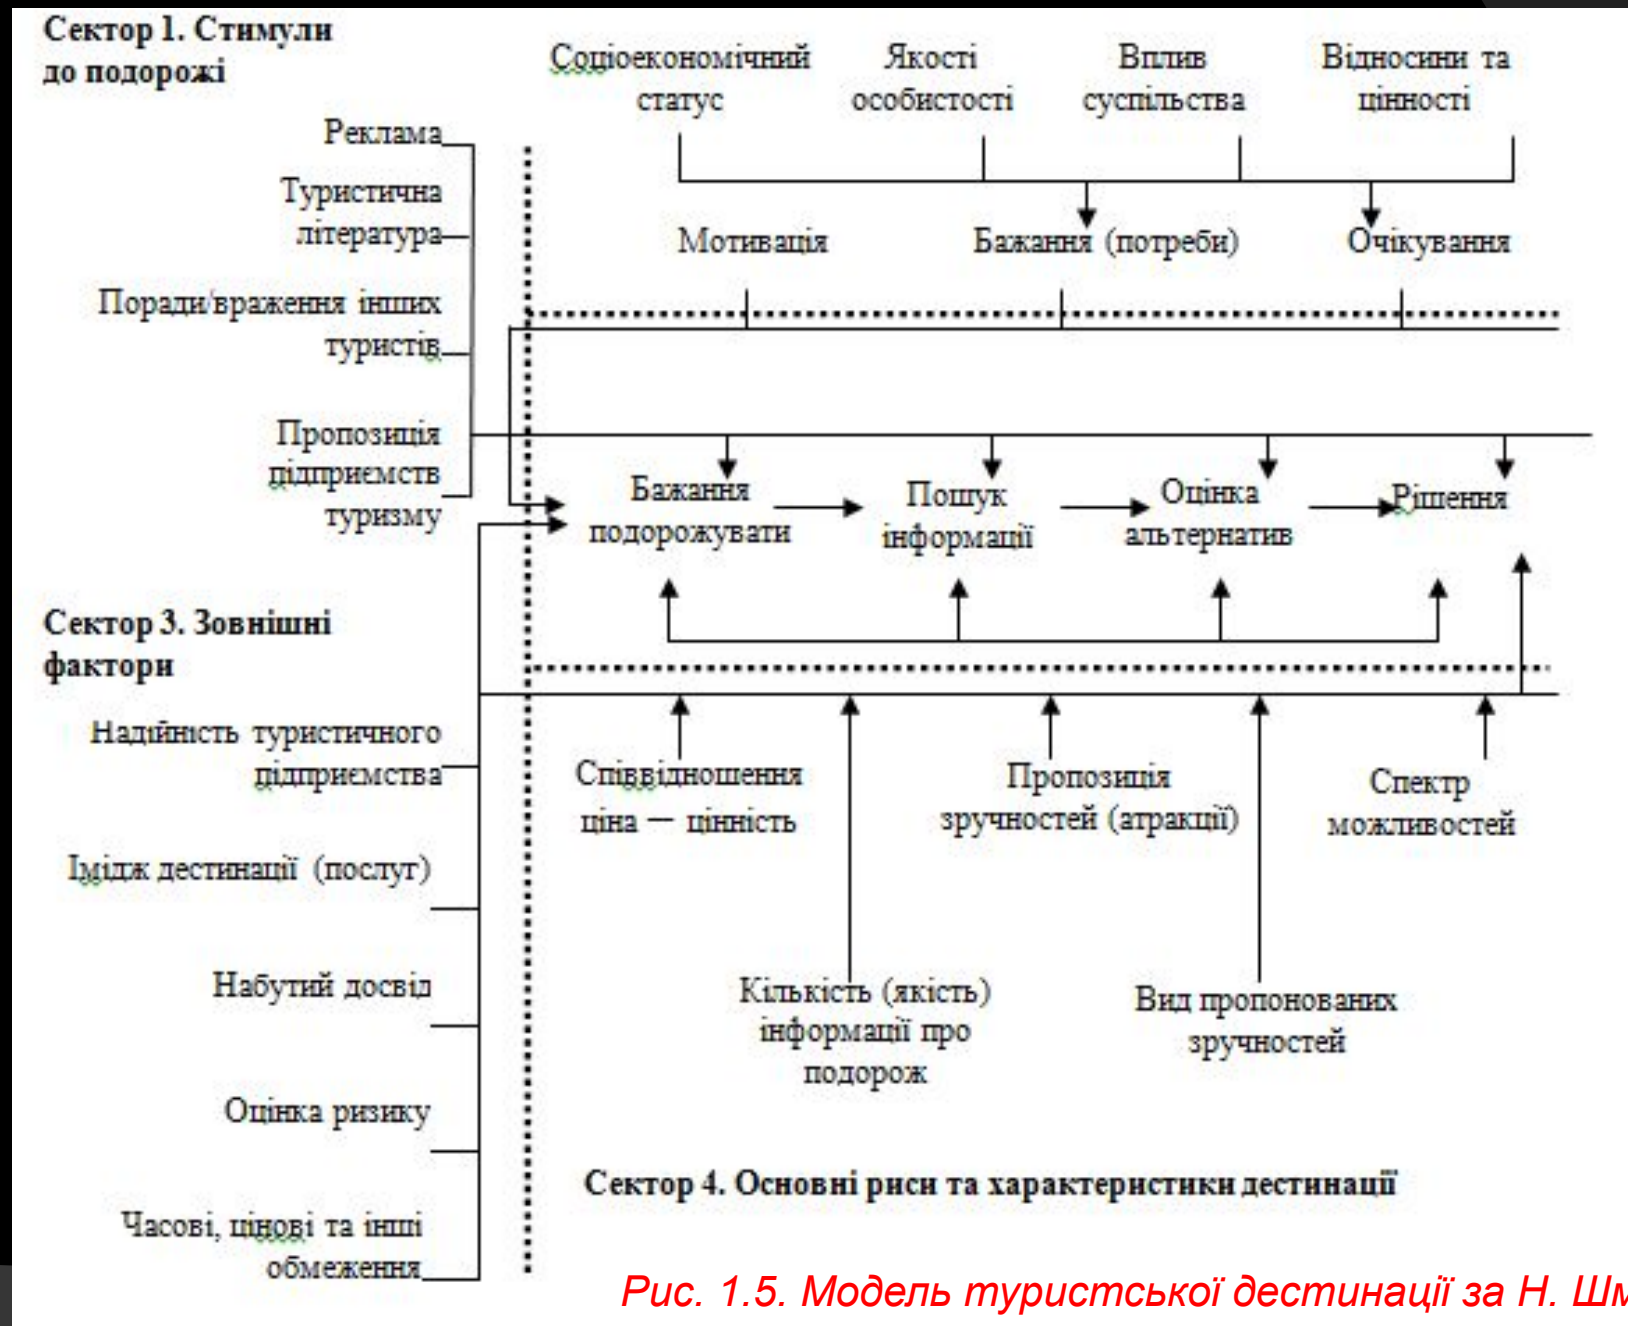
Сектор 1. Стимули до подорожі

Соціоекономічний статус

Якості особистості

Вплив суспільства

Відносини та цінності

Реклама

Туристична література

Поради/враження інших туристів

Пропозиція підприємств туризму

Мотивація

Бажання (потреби)

Очікування

Бажання подорожувати

Пошук інформації

Оцінка альтернатив

Рішення

Сектор 3. Зовнішні фактори

Надійність туристичного підприємства

Імідж дестинації (послуг)

Набутий досвід

Оцінка ризику

Часові, цінові та інші обмеження

Співвідношення ціна — цінність

Пропозиція зручностей (атракції)

Спектр можливостей

Кількість (якість) інформації про подорож

Вид пропонованих зручностей

Сектор 4. Основні риси та характеристики дестинації

Рис. 1.5. Модель туристської дестинації за Н. Шм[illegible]